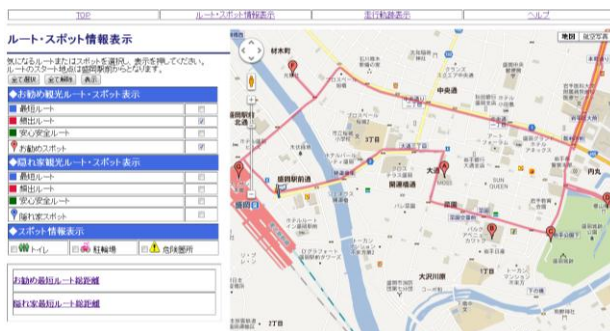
TOP | ルート・スポット情報表示 | 走行軌跡表示 | ヘルプ

ルート・スポット情報表示

気になるルートまたはスポットを選択、表示を押してください。ルートのスタート地点は盛岡駅からとなります。

全て解除 | 全て解除 | 表示

◆お勧め観光ルート・スポット表示

最短ルート
積出ルート ✓
安心安全ルート
お勧めスポット ✓

◆隠れ家観光ルート・スポット表示

最短ルート
積出ルート
安心安全ルート
隠れ家スポット

◆スポット情報表示

トイレ | 駐輪場 | 危険箇所

お勧め最短ルート総距離

隠れ家最短ルート総距離

地図 | 航空写真

材木町

中央通

盛岡駅前通

開運橋通

1丁目

大通

盛岡駅

内丸

大沢川原

1丁目